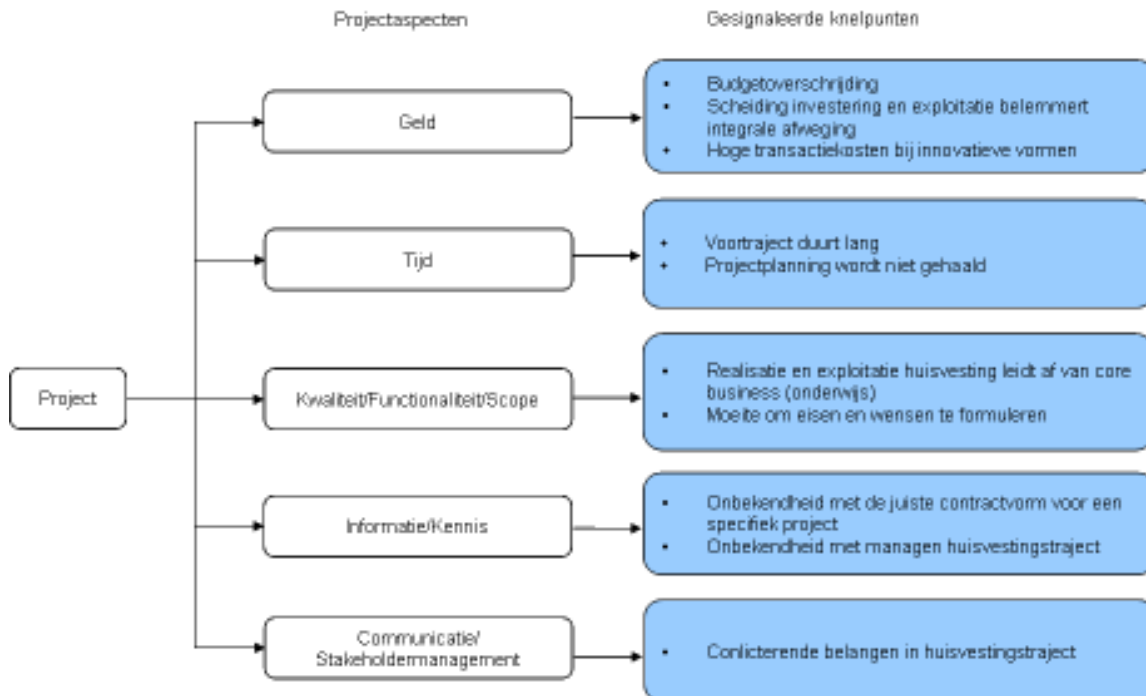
Projectaspecten

Gesignaleerde knelpunten

Project

Geld

- Budgetoverschrijding
- Scheiding investering en exploitatie belemmert integrale afweging
- Hoge transactiekosten bij innovatieve vormen

Tijd

- Voortraject duurt lang
- Projectplanning wordt niet gehaald

Kwaliteit/Functionaliteit/Scope

- Realisatie en exploitatie huisvesting leidt af van core business (onderwijs)
- Moeite om eisen en wensen te formuleren

Informatie/Kennis

- Onbekendheid met de juiste contractvorm voor een specifiek project
- Onbekendheid met managen huisvestingtraject

Communicatie/ Stakeholdermanagement

- Conlicterende belangen in huisvestingtraject